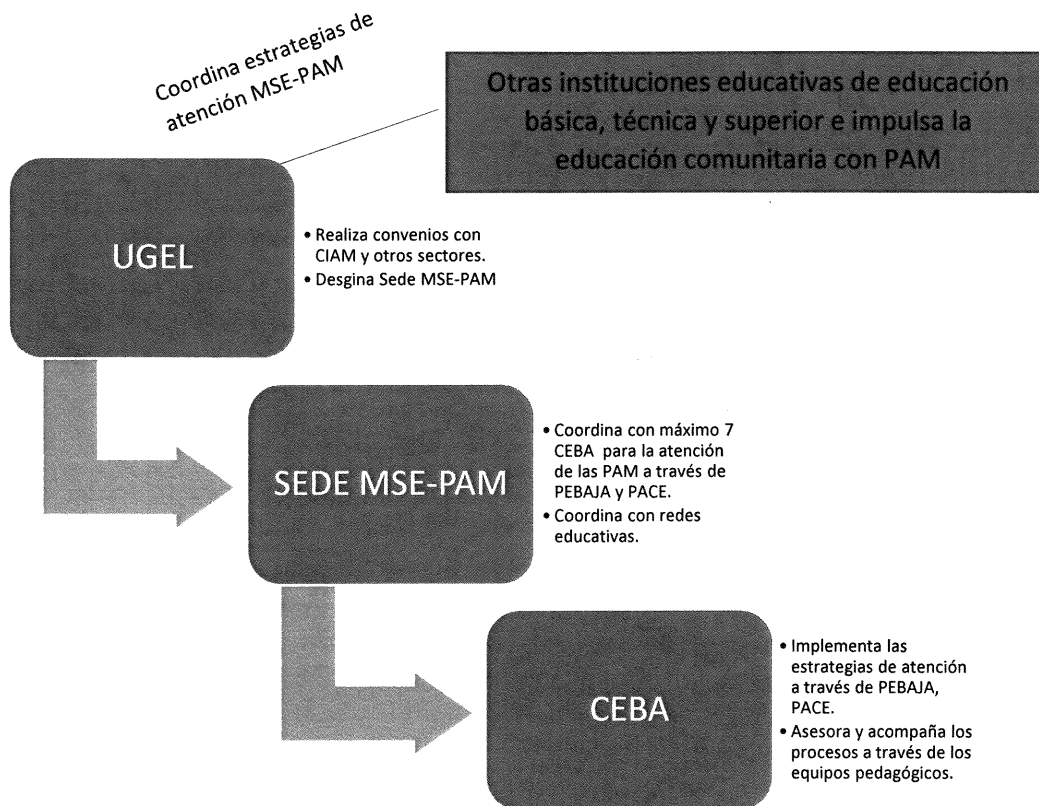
Coordina estrategias de atención MSE-PAM

Otras instituciones educativas de educación básica, técnica y superior e impulsa la educación comunitaria con PAM

UGEL

• Realiza convenios con CIAM y otros sectores.
• Desgina Sede MSE-PAM

SEDE MSE-PAM

• Coordina con máximo 7 CEBA para la atención de las PAM a través de PEBAJA y PACE.
• Coordina con redes educativas.

CEBA

• Implementa las estrategias de atención a través de PEBAJA, PACE.
• Asesora y acompaña los procesos a través de los equipos pedagógicos.